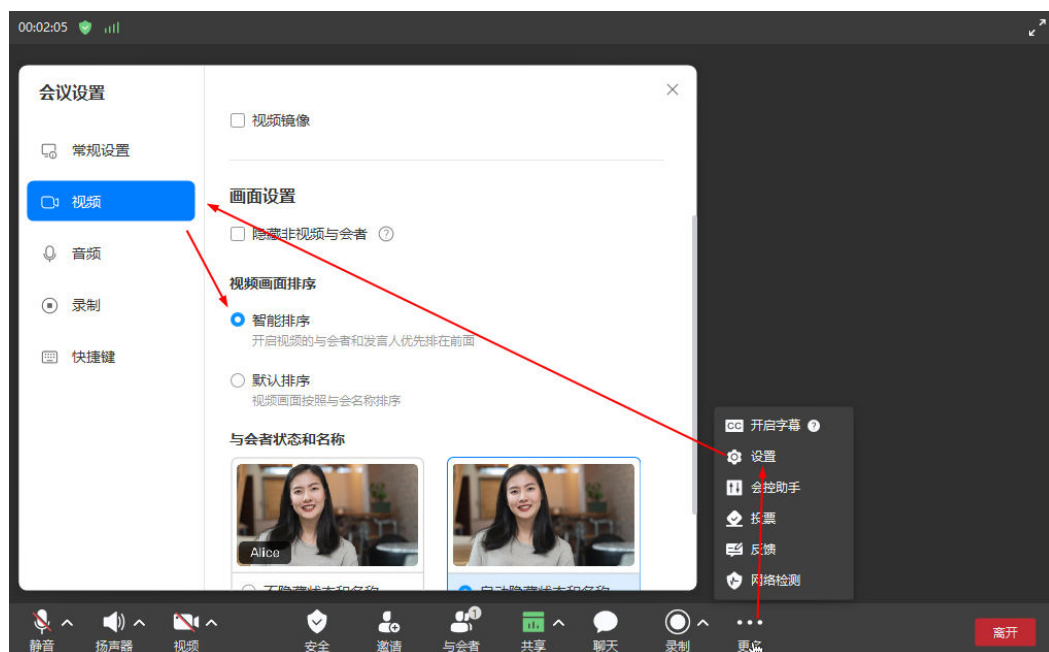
00:02:05

会议设置

常规设置

视频

音频

录制

快捷键

视频镜像

画面设置

隐藏非视频与会者

视频画面排序

智能排序
开启视频的与会者和发言人优先排在前面

默认排序
视频画面按照与会名称排序

与会者状态和名称

Alice

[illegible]

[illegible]

开启字幕

设置

会控助手

投票

反馈

网络检测

静音 扬声器 视频 安全 邀请 与会者 共享 聊天 录制 更多

离开